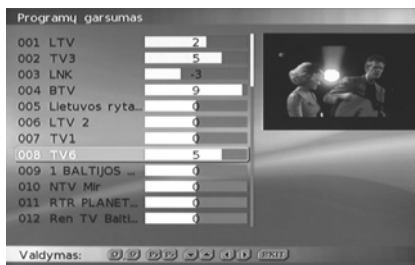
Programų garsumas

| | | |
|---|---|---|
| 001 | LTV | 2 |
| 002 | TV3 | 5 |
| 003 | LNK | -3 |
| 004 | BTV | 9 |
| 005 | Lietuvos ryta... | 0 |
| 006 | LTV 2 | 0 |
| 007 | TV1 | 0 |
| 008 | TV6 | 5 |
| 009 | 1 BALTIJOS ... | 0 |
| 010 | NTV Mir | 0 |
| 011 | RTR PLANET... | 0 |
| 012 | Ren TV Balti... | 0 |

Valdymas: EXIT